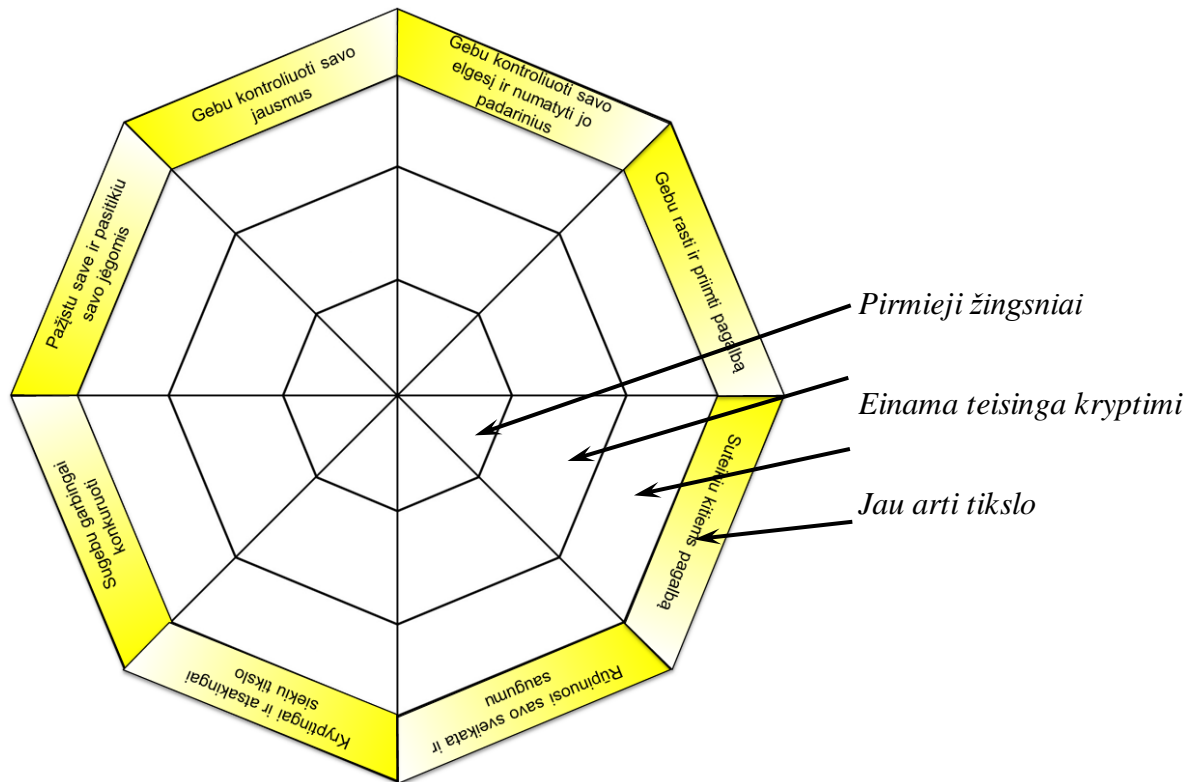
Gebu kontroliuoti savo jausmus

Gebu kontroliuoti savo elgesį ir numatyti jo padarinius

Gebu rasti ir priimti pagalbą

Suteikiu kitiems pagalbą

Rūpinuosi savo sveikata ir saugumu

Kryptingai ir atsakingai siekiu tikslo

Sugebu garbingai konkuruoti

Pažįstu save ir pasitikiu savo jėgomis

Pirmieji žingsniai

Einama teisinga kryptimi

Jau arti tikslo